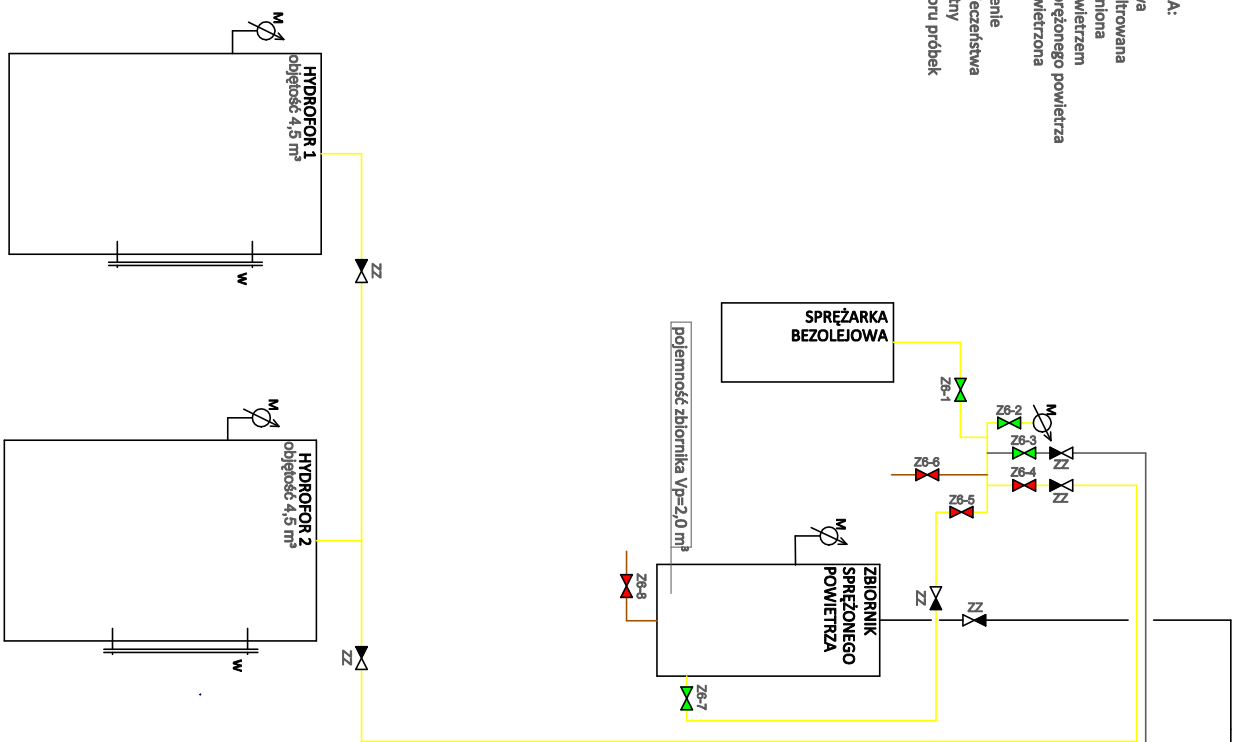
A:
ra
ltrowana
niona
wietrzem
rężonego powietrza
wietrzona
enie
eczeństwa
tmy
oru próbek

M
HYDROFOR 1
objętość 4,5 m³
W
ZZ

M
HYDROFOR 2
objętość 4,5 m³
W
ZZ

SPRĘŻARKA
BEZOLEJOWA
Z6-1
Z6-2
M
Z6-3
ZZ
Z6-6
Z6-4
ZZ
Z6-5
pojemność zbiornika Vp=2,0 m³
M
ZBIORNIK
SPRĘŻONEGO
POWIETRZA
Z6-8
ZZ
ZZ
Z6-7